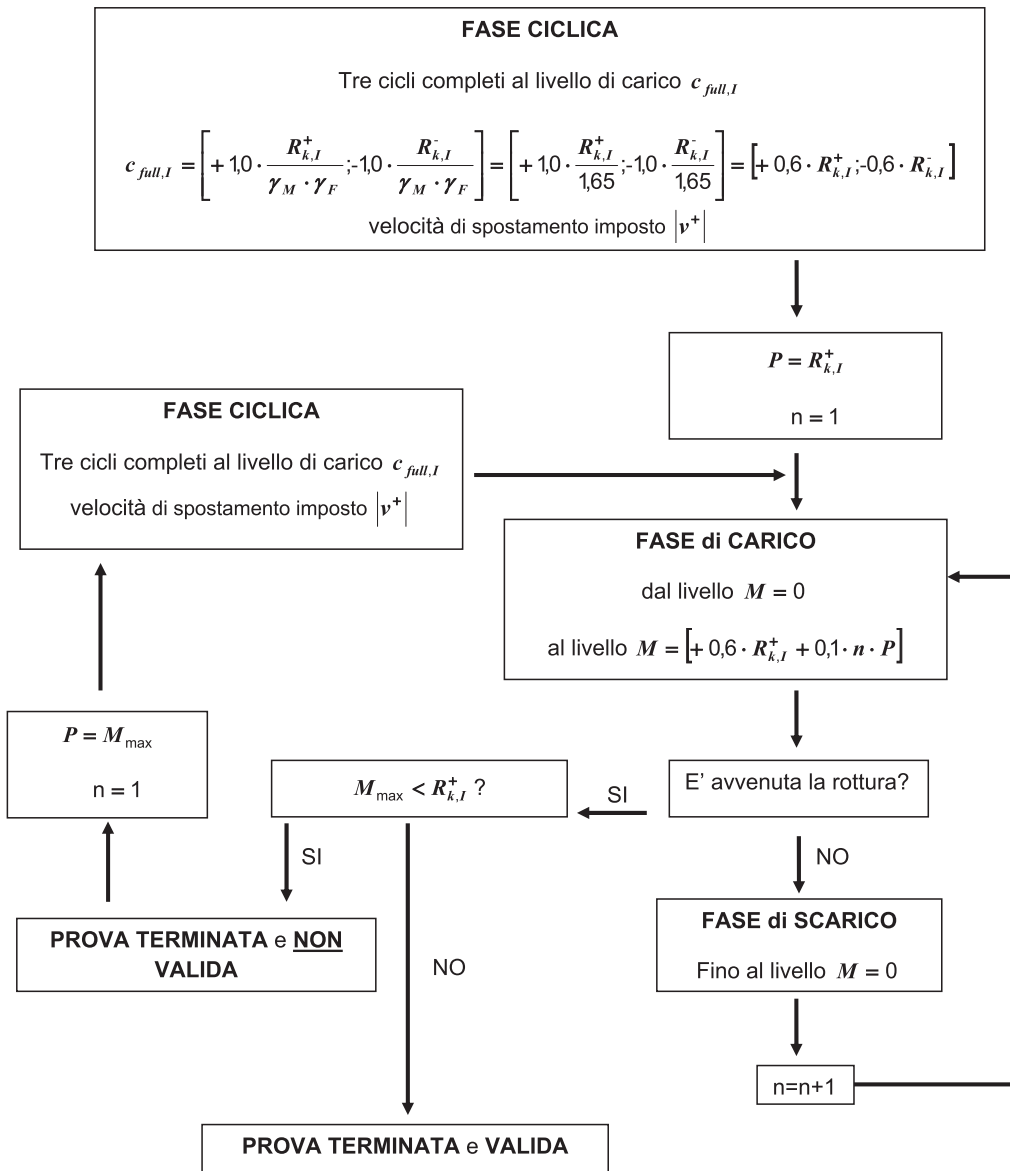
FASE CICLICA

Tre cicli completi al livello di carico $c_{full,I}$

$c_{full,I} = \left[+1{,}0 \cdot \frac{R^{+}_{k,I}}{\gamma_M \cdot \gamma_F} ; -1{,}0 \cdot \frac{R^{-}_{k,I}}{\gamma_M \cdot \gamma_F}\right] = \left[+1{,}0 \cdot \frac{R^{+}_{k,I}}{1{,}65} ; -1{,}0 \cdot \frac{R^{-}_{k,I}}{1{,}65}\right] = \left[+0{,}6 \cdot R^{+}_{k,I} ; -0{,}6 \cdot R^{-}_{k,I}\right]$

velocità di spostamento imposto $|v^{+}|$

$P = R^{+}_{k,I}$

n = 1

FASE CICLICA

Tre cicli completi al livello di carico $c_{full,I}$

velocità di spostamento imposto $|v^{+}|$

FASE di CARICO

dal livello $M = 0$

al livello $M = \left[+0{,}6 \cdot R^{+}_{k,I} + 0{,}1 \cdot n \cdot P\right]$

$P = M_{\max}$

n = 1

$M_{\max} < R^{+}_{k,I}$ ?

SI

E' avvenuta la rottura?

SI

NO

PROVA TERMINATA e NON VALIDA

NO

FASE di SCARICO

Fino al livello $M = 0$

n=n+1

PROVA TERMINATA e VALIDA